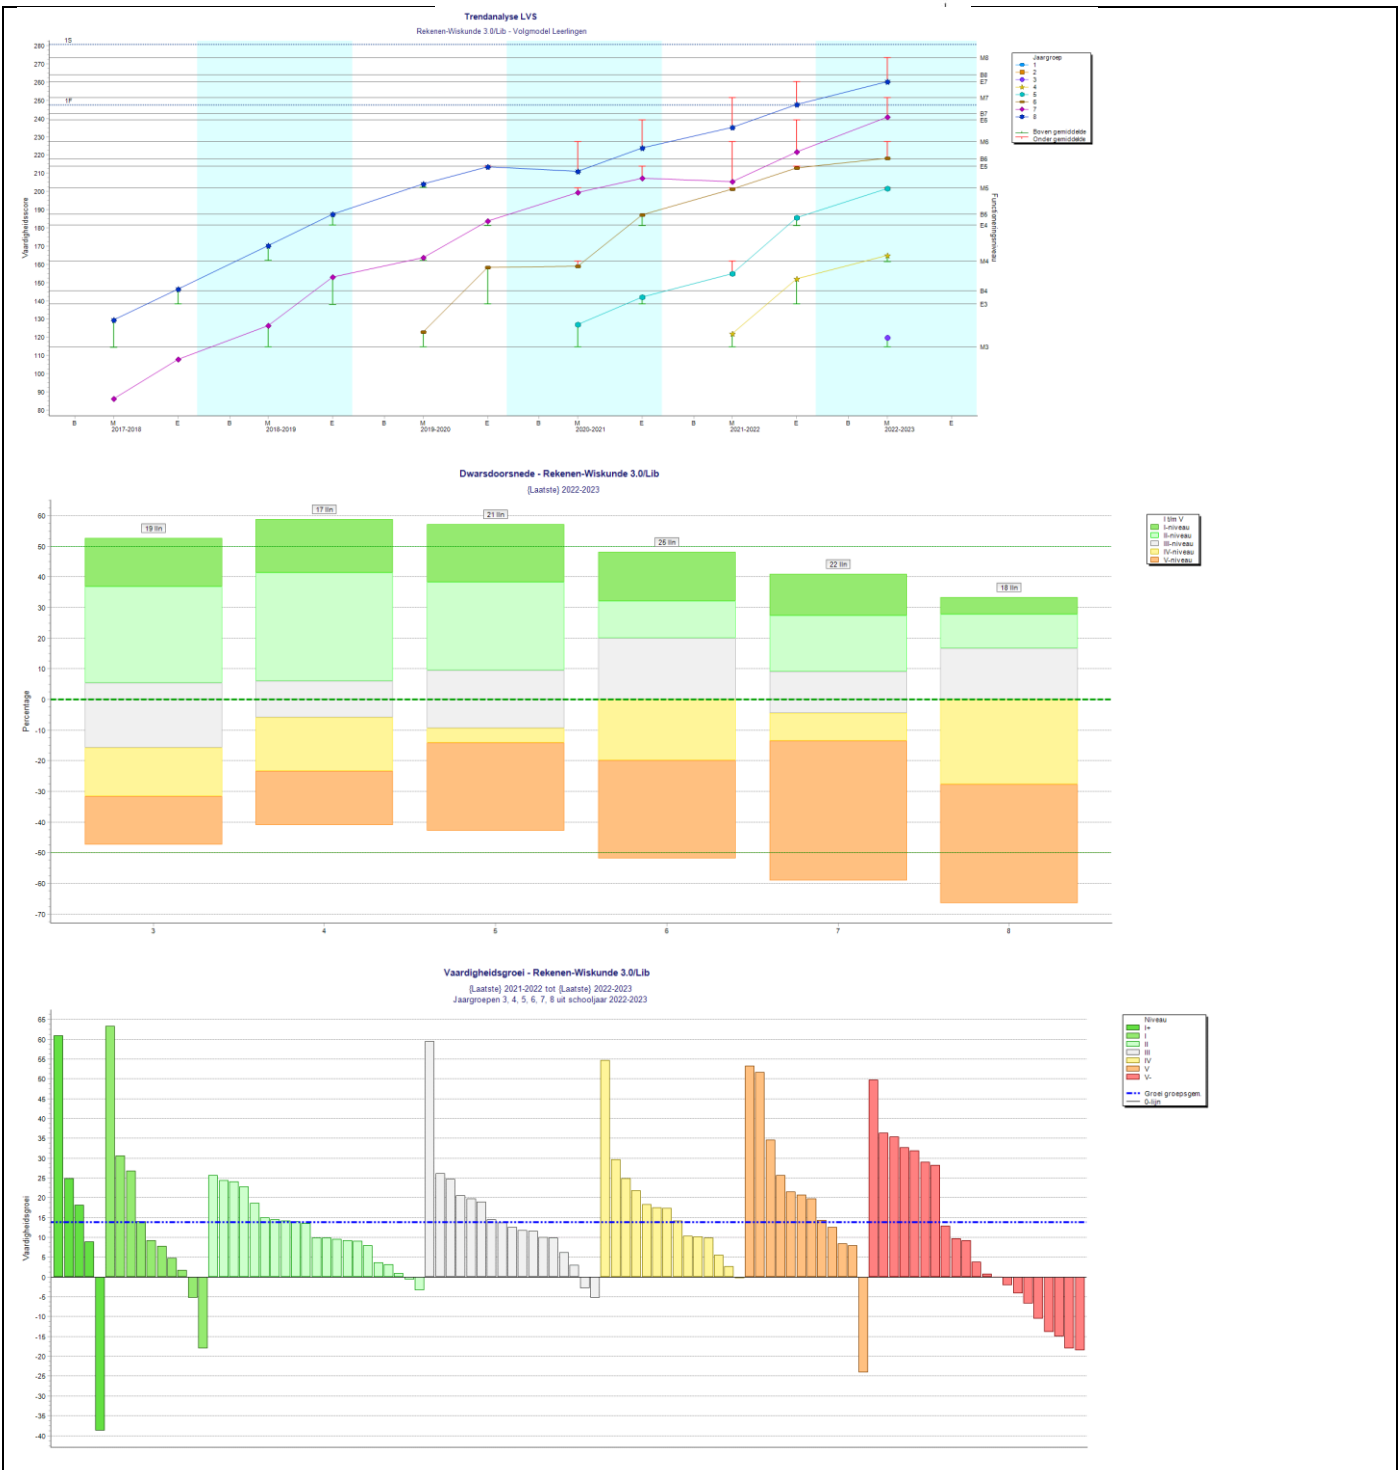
Trendanalyse LVS
Rekenen-Wiskunde 3.0/Lib - Volgmodel Leerlingen

1S
1F

Vaardigheidsscore
280
270
260
250
240
230
220
210
200
190
180
170
160
150
140
130
120
110
100
90
80

M8
B8
E7
M7
B7
E6
M6
B6
E5
M5
B5
E4
M4
B4
E3
M3

Functioneringsniveau

B M E B M E B M E B M E B M E B M E
2017-2018 2018-2019 2019-2020 2020-2021 2021-2022 2022-2023

Jaargroep
1
2
3
4
5
6
7
8
Boven gemiddelde
Onder gemiddelde

Dwarsdoorsnede - Rekenen-Wiskunde 3.0/Lib
(Laatste) 2022-2023

Percentage
60
50
40
30
20
10
0
-10
-20
-30
-40
-50
-60
-70

19 lln
17 lln
21 lln
25 lln
22 lln
18 lln

3 4 5 6 7 8

I t/m V
I-niveau
II-niveau
III-niveau
IV-niveau
V-niveau

Vaardigheidsgroei - Rekenen-Wiskunde 3.0/Lib
(Laatste) 2021-2022 tot (Laatste) 2022-2023
Jaargroepen 3, 4, 5, 6, 7, 8 uit schooljaar 2022-2023

Vaardigheidsgroei
65
60
55
50
45
40
35
30
25
20
15
10
5
0
-5
-10
-15
-20
-25
-30
-35
-40

Niveau
I+
I
II
III
IV
V
V-
Groei groepsgem.
0-lijn